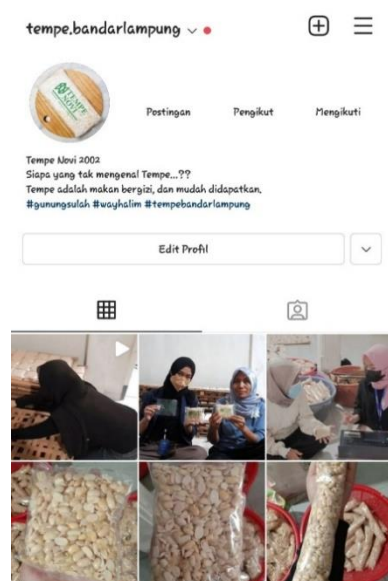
tempe.bandarlampung

Postingan Pengikut Mengikuti

Tempe Novi 2002
Siapa yang tak mengenal Tempe...??
Tempe adalah makan bergizi, dan mudah didapatkan.
#gunungsulah #wayhalim #tempebandarlampung

Edit Profil